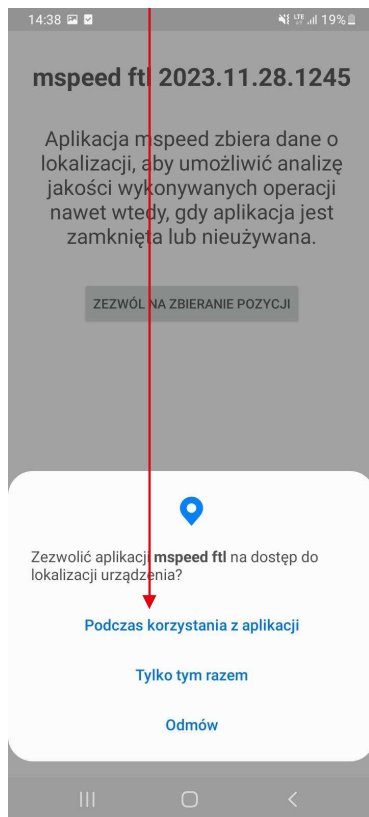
14:38 19%

mspeed ftl 2023.11.28.1245

Aplikacja mspeed zbiera dane o lokalizacji, aby umożliwić analizę jakości wykonywanych operacji nawet wtedy, gdy aplikacja jest zamknięta lub nieużywana.

ZEZWÓL NA ZBIERANIE POZYCJI

Zezwolić aplikacji **mspeed ftl** na dostęp do lokalizacji urządzenia?

Podczas korzystania z aplikacji

Tylko tym razem

Odmów